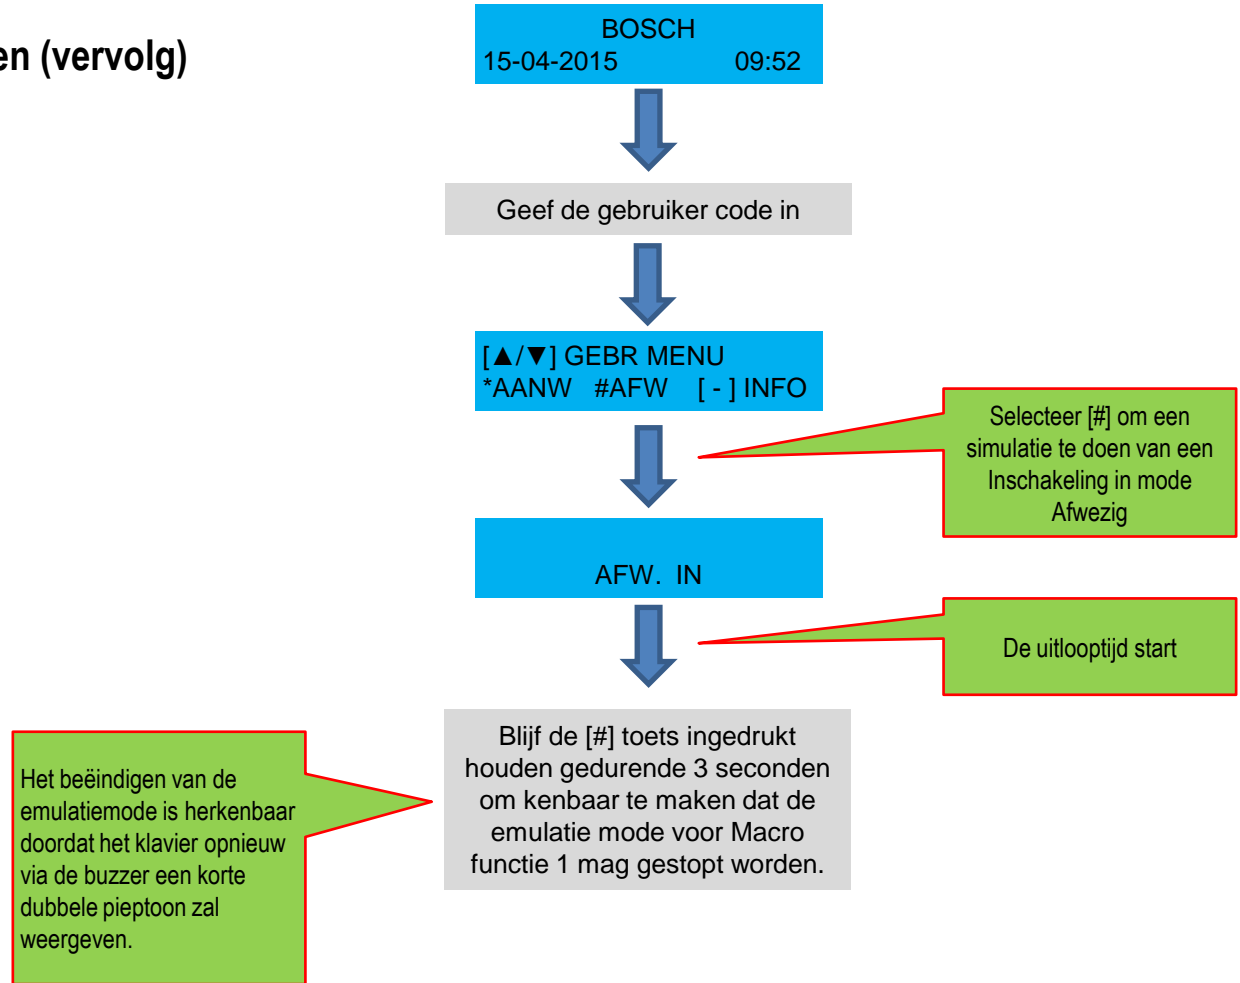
en (vervolg)

BOSCH
15-04-2015 09:52

Geef de gebruiker code in

[▲/▼] GEBR MENU
*AANW #AFW [ - ] INFO

Selecteer [#] om een simulatie te doen van een Inschakeling in mode Afwezig

AFW. IN

De uitlooptijd start

Blijf de [#] toets ingedrukt houden gedurende 3 seconden om kenbaar te maken dat de emulatie mode voor Macro functie 1 mag gestopt worden.

Het beëindigen van de emulatiemode is herkenbaar doordat het klavier opnieuw via de buzzer een korte dubbele pieptoon zal weergeven.